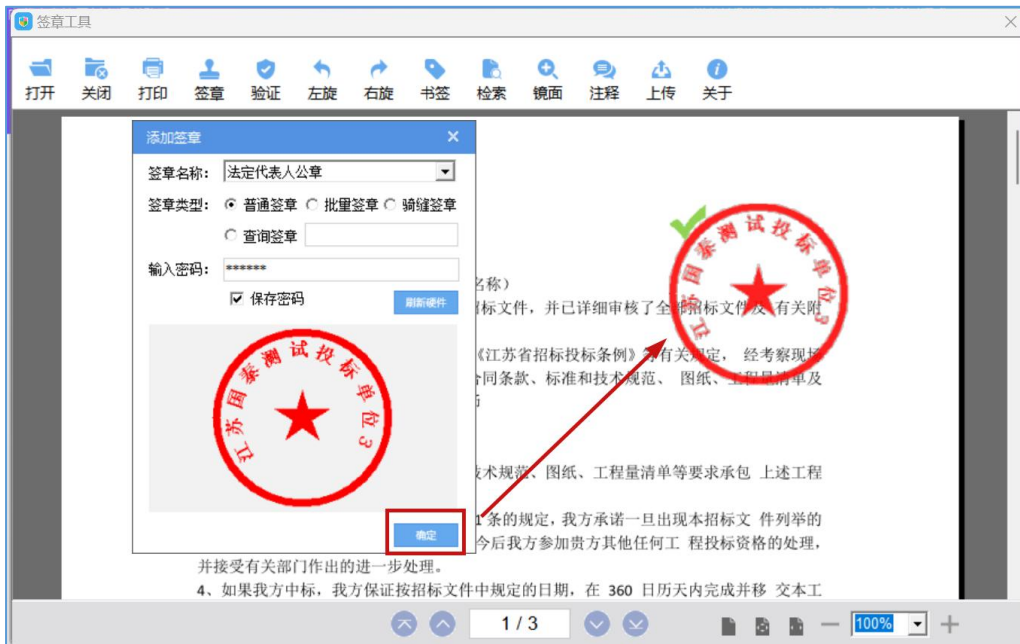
签章工具

打开 关闭 打印 签章 验证 左旋 右旋 书签 检索 镜面 注释 上传 关于

添加签章

签章名称: 法定代表人公章

签章类型: 普通签章 批量签章 骑缝签章

查询签章

输入密码: ******

保存密码

刷新硬件

江苏国泰测试投标单位3

确定

江苏国泰测试投标单位3

名称）

标文件，并已详细审核了全部招标文件及有关附

《江苏省招标投标条例》等有关规定，经考察现场

合同条款、标准和技术规范、图纸、工程量清单及

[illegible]

技术规范、图纸、工程量清单等要求承包 上述工程

1 条的规定，我方承诺一旦出现本招标文 件列举的

今后我方参加贵方其他任何工 程投标资格的处理，

并接受有关部门作出的进一步处理。

4、如果我方中标，我方保证按招标文件中规定的日期，在 360 日历天内完成并移 交本工

1 / 3

100%